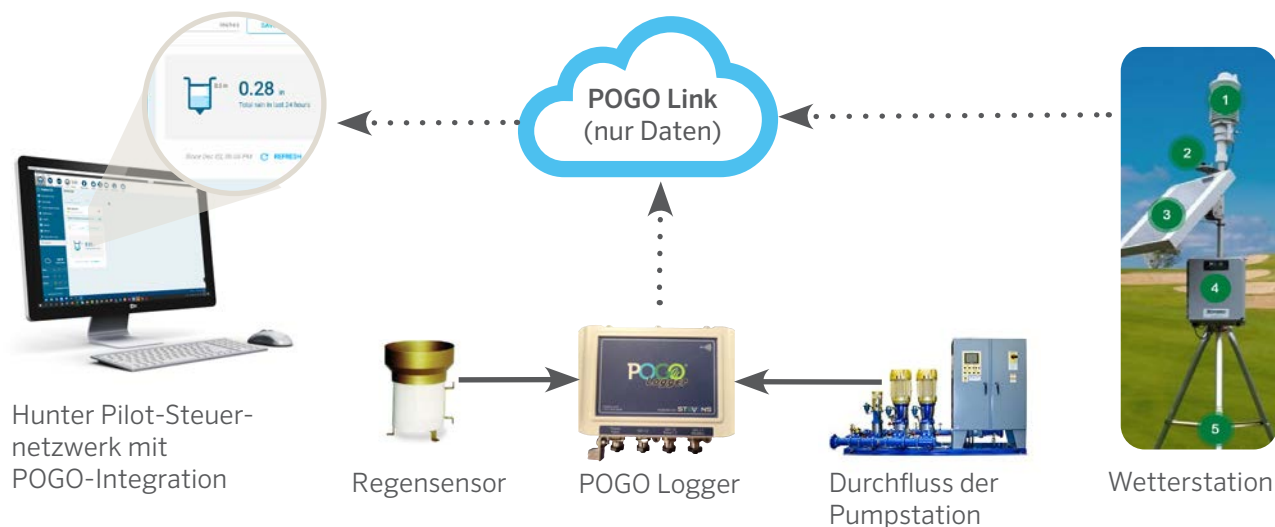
Inches

0.28 in
Total rain in last 24 hours

REFRESH

POGO Link
(nur Daten)

POGO Logger

STEVENS

1
2
3
4
5

Hunter Pilot-Steuernetzwerk mit POGO-Integration

Regensensor

POGO Logger

Durchfluss der Pumpstation

Wetterstation